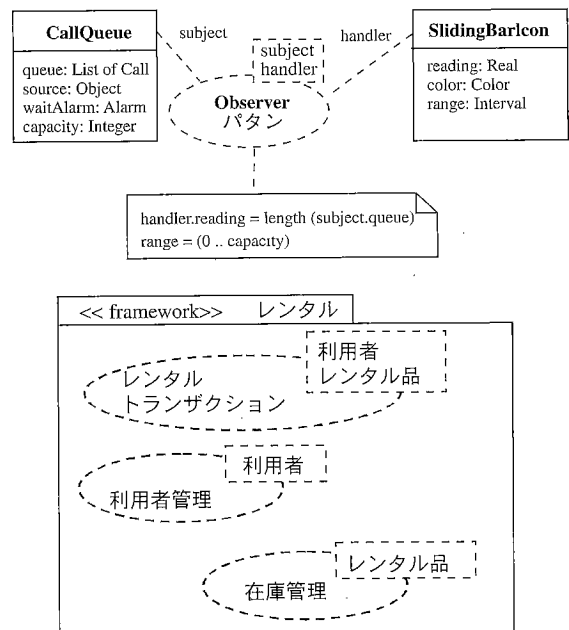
CallQueue

queue: List of Call
source: Object
waitAlarm: Alarm
capacity: Integer

subject

subject
handler

handler

SlidingBarIcon

reading: Real
color: Color
range: Interval

Observer
パタン

handler.reading = length (subject.queue)
range = (0 .. capacity)

<< framework>> レンタル

利用者
レンタル品

レンタル
トランザクション

利用者

利用者管理

レンタル品

在庫管理